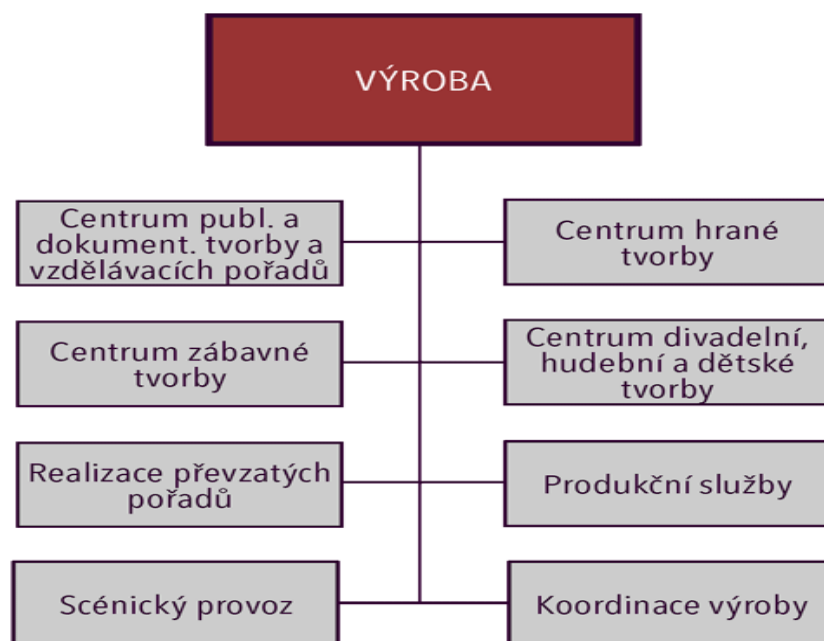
VÝROBA

Centrum publ. a dokument. tvorby a vzdělávacích pořadů

Centrum hrané tvorby

Centrum zábavné tvorby

Centrum divadelní, hudební a dětské tvorby

Realizace převzatých pořadů

Produkční služby

Scénický provoz

Koordinace výroby